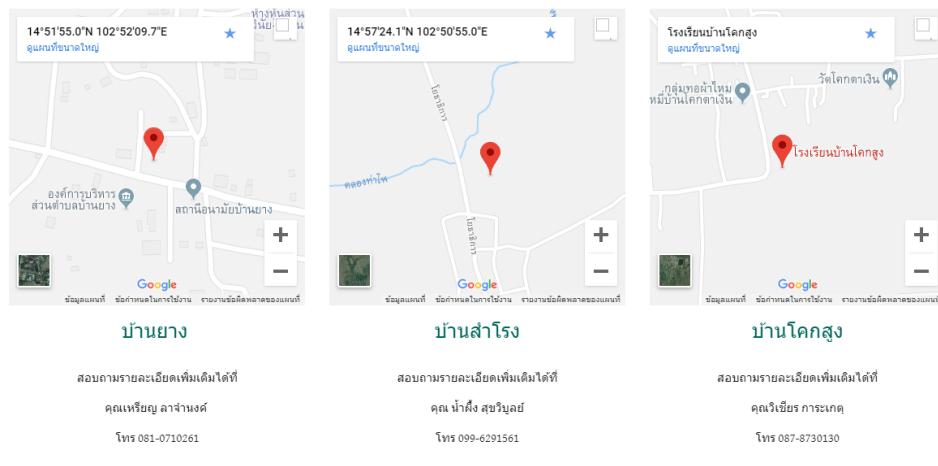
14°51'55.0"N 102°52'09.7"E
ดูแผนที่ขนาดใหญ่

องค์การบริหารส่วนตำบลบ้านยาง
สถานีอนามัยบ้านยาง

Google
ข้อมูลแผนที่ ข้อกำหนดในการใช้งาน รายงานข้อผิดพลาดของแผนที่

บ้านยาง

สอบถามรายละเอียดเพิ่มเติมได้ที่

คุณเหรียญ ลาจำนงค์

โทร 081-0710261

14°57'24.1"N 102°50'55.0"E
ดูแผนที่ขนาดใหญ่

โนนสะอาด
คลองท่าโพ
โนนสะอาด

Google
ข้อมูลแผนที่ ข้อกำหนดในการใช้งาน รายงานข้อผิดพลาดของแผนที่

บ้านสำโรง

สอบถามรายละเอียดเพิ่มเติมได้ที่

คุณ น้ำผึ้ง สุขวิบูลย์

โทร 099-6291561

โรงเรียนบ้านโคกสูง
ดูแผนที่ขนาดใหญ่

กลุ่มทอผ้าไหมหมี่บ้านโคกตาเงิน
วัดโคกตาเงิน
โรงเรียนบ้านโคกสูง

Google
ข้อมูลแผนที่ ข้อกำหนดในการใช้งาน รายงานข้อผิดพลาดของแผนที่

บ้านโคกสูง

สอบถามรายละเอียดเพิ่มเติมได้ที่

คุณวิเชียร การะเกตุ

โทร 087-8730130